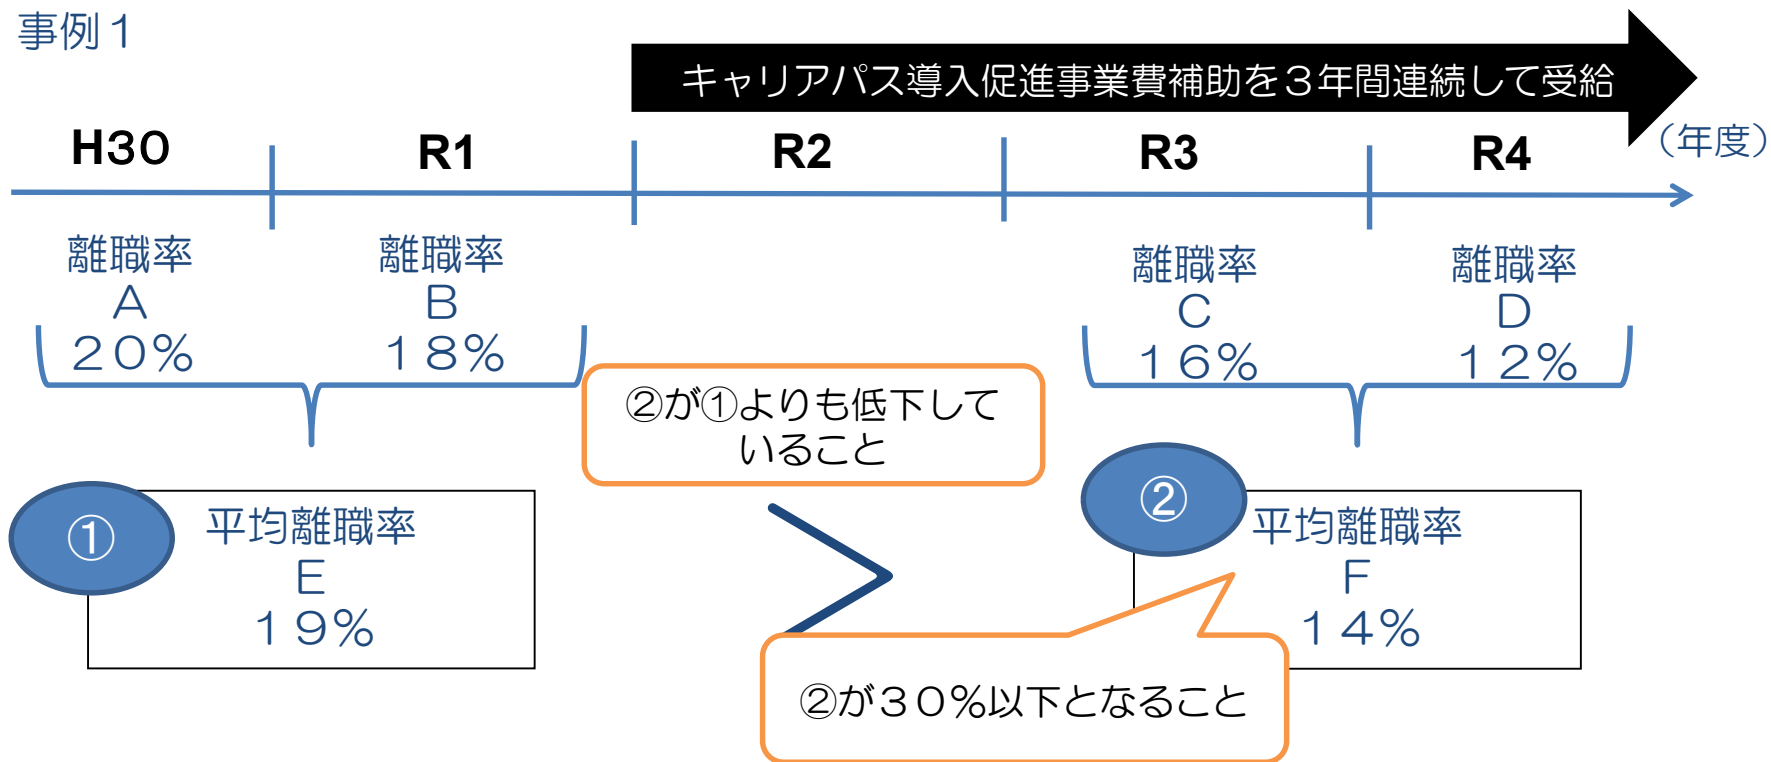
事例１

キャリアパス導入促進事業費補助を３年間連続して受給

H30　R1　R2　R3　R4　（年度）

離職率
A
２０%

離職率
B
１８%

離職率
C
１６%

離職率
D
１２%

②が①よりも低下していること

①　平均離職率
E
１９%

②　平均離職率
F
１４%

②が３０%以下となること